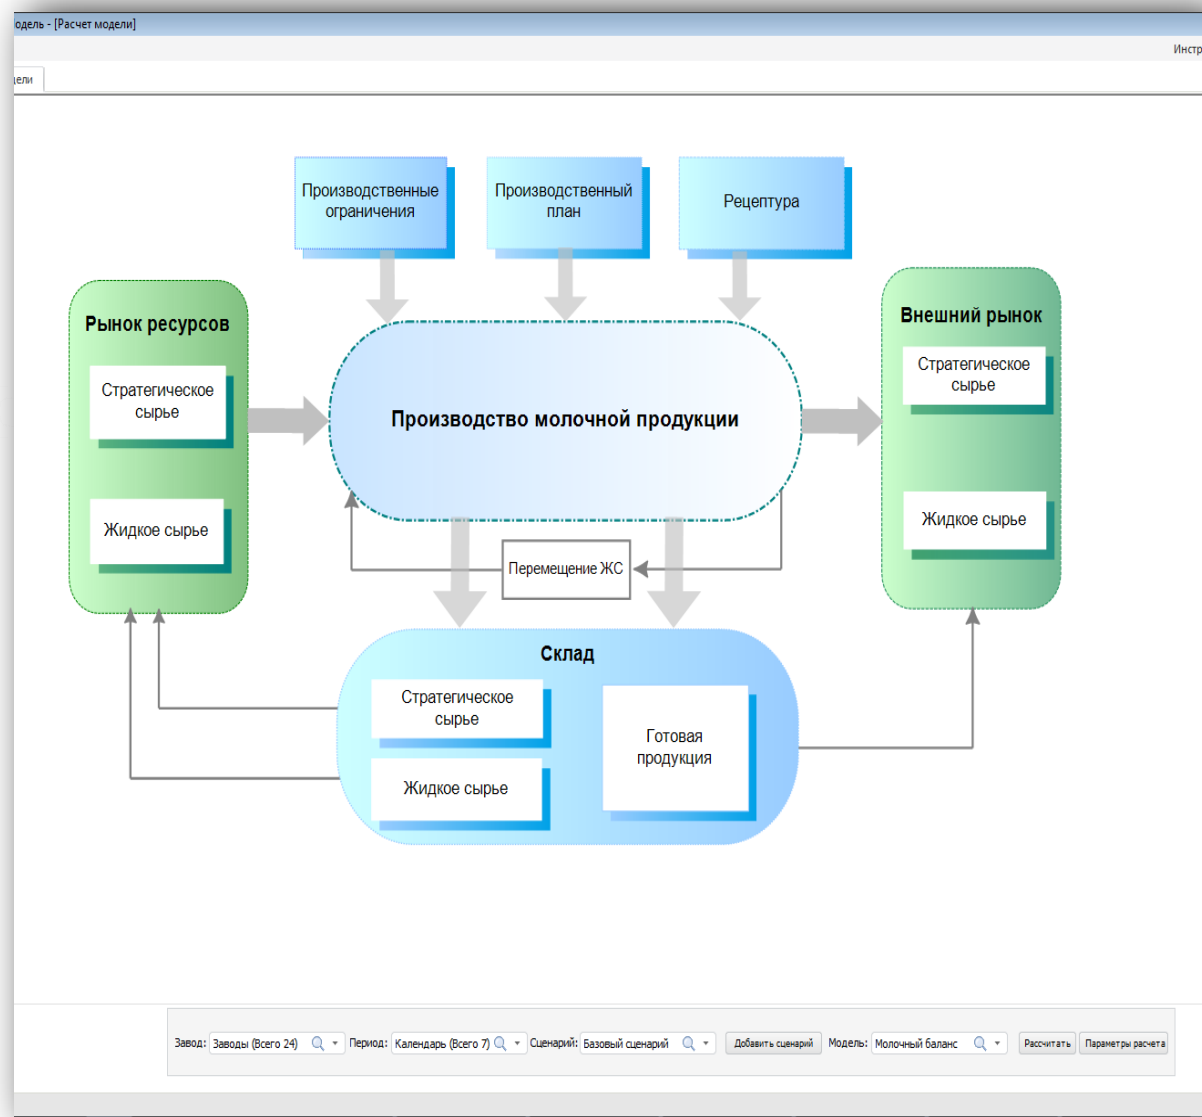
одель - [Расчет модели]

Инстр

дели

Производственные ограничения

Производственный план

Рецептура

Рынок ресурсов

Стратегическое сырье

Жидкое сырье

Производство молочной продукции

Внешний рынок

Стратегическое сырье

Жидкое сырье

Перемещение ЖС

Склад

Стратегическое сырье

Жидкое сырье

Готовая продукция

Завод: Заводы (Всего 24) Период: Календарь (Всего 7) Сценарий: Базовый сценарий Добавить сценарий Модель: Молочный баланс Рассчитать Параметры расчета